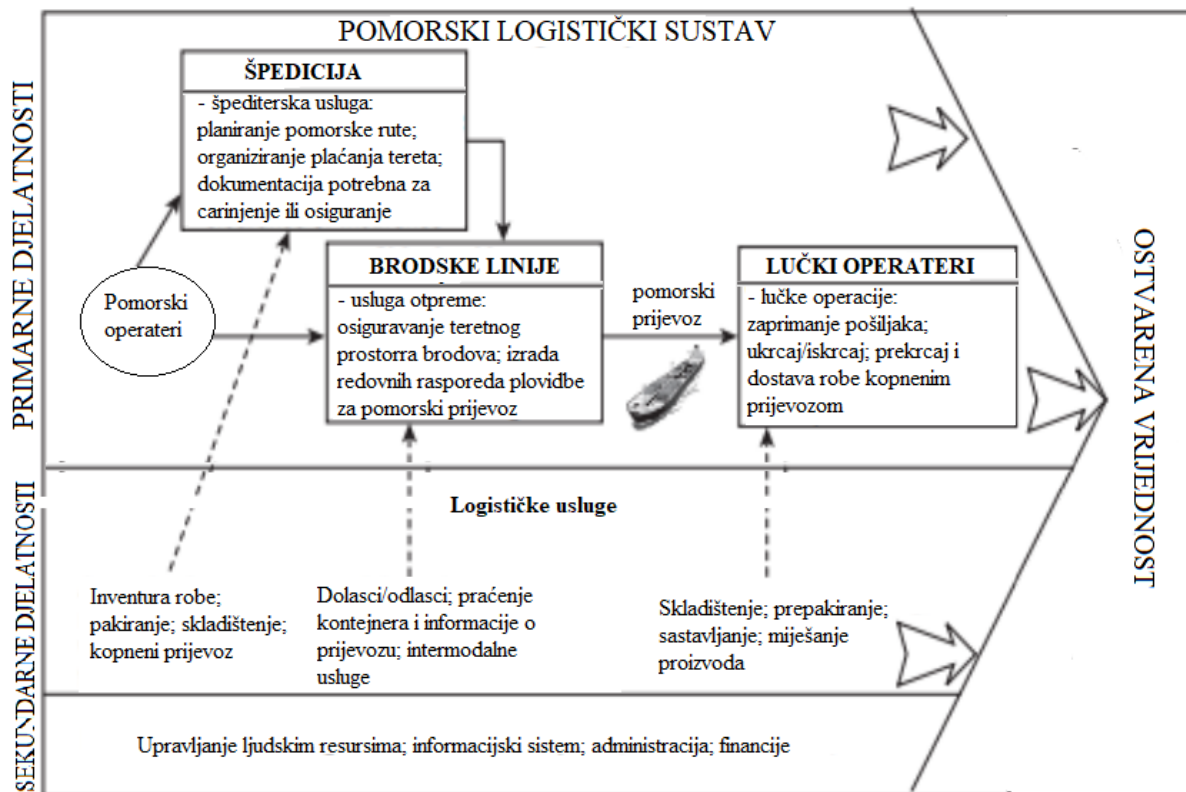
POMORSKI LOGISTIČKI SUSTAV

PRIMARNE DJELATNOSTI

ŠPEDICIJA

- špediterska usluga: planiranje pomorske rute; organiziranje plaćanja tereta; dokumentacija potrebna za carinjenje ili osiguranje

Pomorski operateri

BRODSKE LINIJE

- usluga otpreme: osiguravanje teretnog prostorra brodova; izrada redovnih rasporeda plovidbe za pomorski prijevoz

pomorski prijevoz

LUČKI OPERATERI

- lučke operacije: zaprimanje pošiljaka; ukrcaj/iskrcaj; prekrcaj i dostava robe kopnenim prijevozom

OSTVARENA VRIJEDNOST

SEKUNDARNE DJELATNOSTI

Logističke usluge

Inventura robe; pakiranje; skladištenje; kopneni prijevoz

Dolasci/odlasci; praćenje kontejnera i informacije o prijevozu; intermodalne usluge

Skladištenje; prepakiranje; sastavljanje; miješanje proizvoda

Upravljanje ljudskim resursima; informacijski sistem; administracija; financije